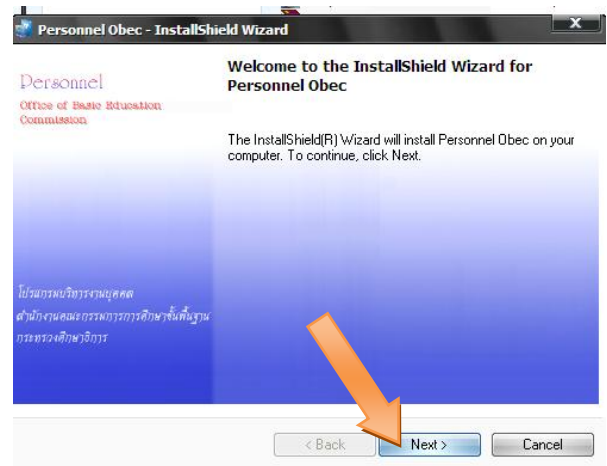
Personnel Obec - InstallShield Wizard

Personnel
Office of Basic Education Commission

Welcome to the InstallShield Wizard for Personnel Obec

The InstallShield(R) Wizard will install Personnel Obec on your computer. To continue, click Next.

โปรแกรมบริหารงานบุคคล
สำนักงานคณะกรรมการการศึกษาขั้นพื้นฐาน
กระทรวงศึกษาธิการ

< Back
Next >
Cancel